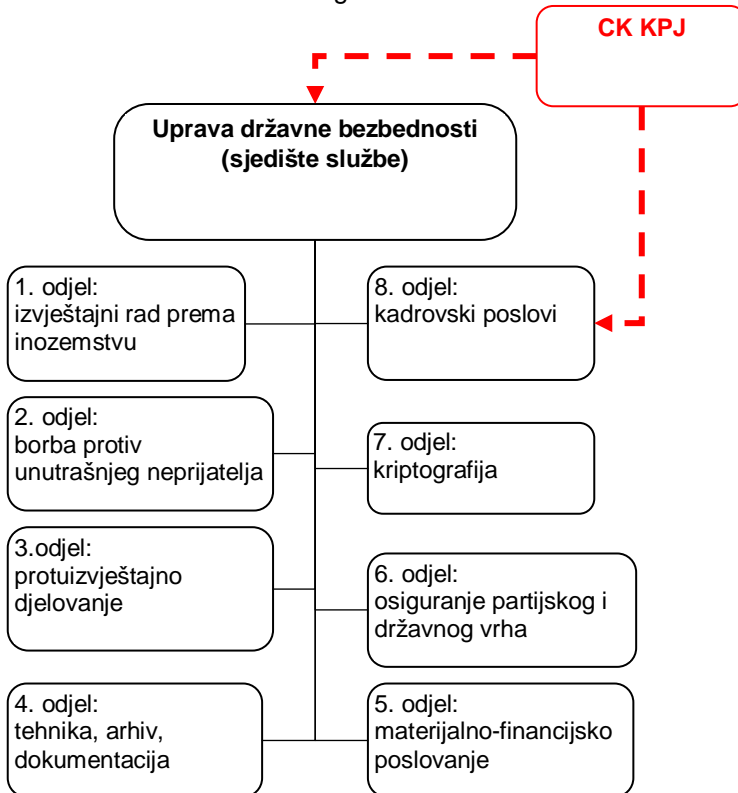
CK KPJ

Uprava državne bezbednosti (sjedište službe)

1. odjel: izvještajni rad prema inozemstvu

8. odjel: kadrovski poslovi

2. odjel: borba protiv unutrašnjeg neprijatelja

7. odjel: kriptografija

3.odjel: protuizvještajno djelovanje

6. odjel: osiguranje partijskog i državnog vrha

4. odjel: tehnika, arhiv, dokumentacija

5. odjel: materijalno-financijsko poslovanje